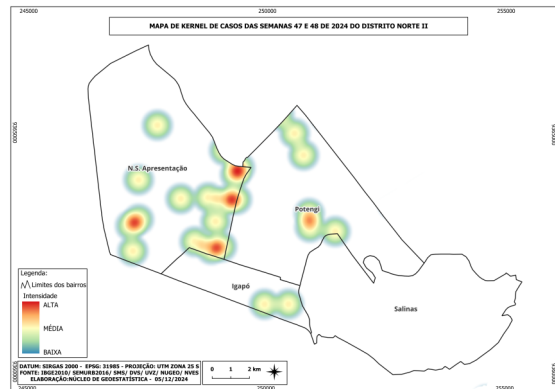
245000

250000

255000

MAPA DE KERNEL DE CASOS DAS SEMANAS 47 E 48 DE 2024 DO DISTRITO NORTE II

9360000

9360000

N.S. Apresentação

Potengi

Igapó

Salinas

Legenda:
Limites dos bairros
Intensidade
ALTA
MÉDIA
BAIXA

DATUM: SIRGAS 2000 - EPSG: 31985 - PROJEÇÃO: UTM ZONA 25 S
FONTE: IBGE2010/ SEMURB2016/ SMS/ DVS/ UVZ/ NUGEO/ NVES
ELABORAÇÃO:NÚCLEO DE GEOESTATÍSTICA - 05/12/2024

0 1 2 km

245000

250000

255000